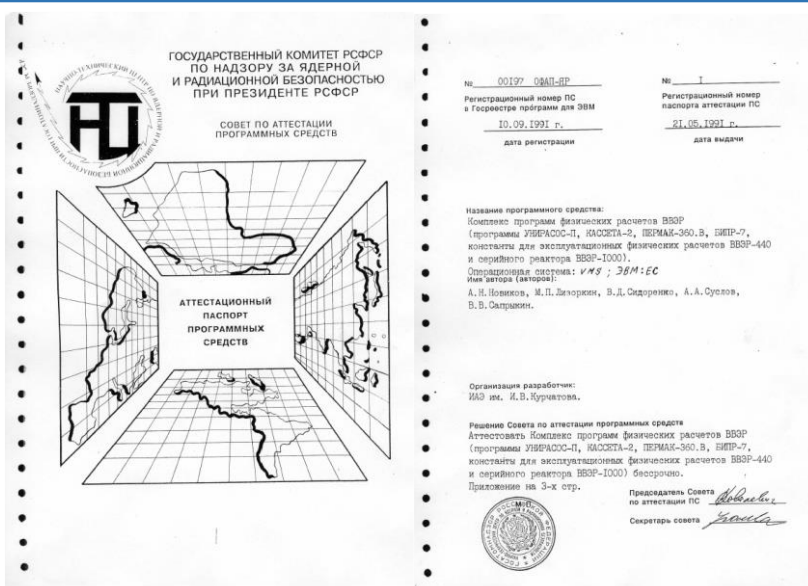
ГОСУДАРСТВЕННЫЙ КОМИТЕТ РСФСР ПО НАДЗОРУ ЗА ЯДЕРНОЙ И РАДИАЦИОННОЙ БЕЗОПАСНОСТЬЮ ПРИ ПРЕЗИДЕНТЕ РСФСР

СОВЕТ ПО АТТЕСТАЦИИ ПРОГРАММНЫХ СРЕДСТВ

НТЦ

НАУЧНО-ТЕХНИЧЕСКИЙ ЦЕНТР ПО ЯДЕРНОЙ И РАДИАЦИОННОЙ БЕЗОПАСНОСТИ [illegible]

АТТЕСТАЦИОННЫЙ ПАСПОРТ ПРОГРАММНЫХ СРЕДСТВ

№ 00197 ОФАП-ЯР
Регистрационный номер ПС в Госреестре программ для ЭВМ

10.09.1991 г.
дата регистрации

№ 1
Регистрационный номер паспорта аттестации ПС

21.05.1991 г.
дата выдачи

Название программного средства:
Комплекс программ физических расчетов ВВЭР (программы УНИРАСОС-П, КАССЕТА-2, ПЕРМАК-360.В, БИПР-7, константы для эксплуатационных физических расчетов ВВЭР-440 и серийного реактора ВВЭР-1000).
Операционная система: VMS ; ЭВМ: ЕС
Имя автора (авторов):
А.Н.Новиков, М.П.Лизоркин, В.Д.Сидоренко, А.А.Суслов, В.В.Сапрыкин.

Организация разработчик:
ИАЭ им. И.В.Курчатова.

Решение Совета по аттестации программных средств
Аттестовать Комплекс программ физических расчетов ВВЭР (программы УНИРАСОС-П, КАССЕТА-2, ПЕРМАК-360.В, БИПР-7, константы для эксплуатационных физических расчетов ВВЭР-440 и серийного реактора ВВЭР-1000) бессрочно.
Приложение на 3-х стр.

Председатель Совета по аттестации ПС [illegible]

Секретарь совета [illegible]

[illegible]